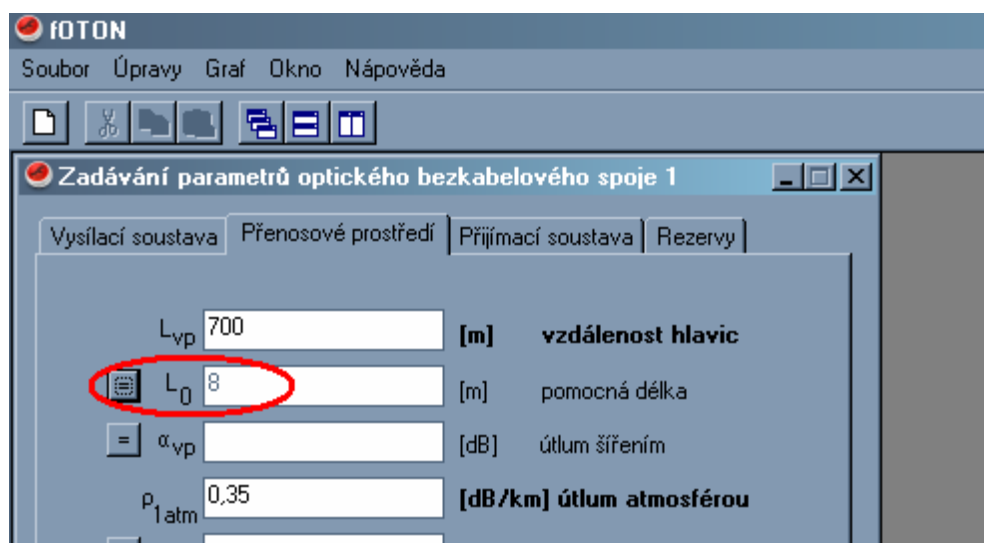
fOTON

Soubor Úpravy Graf Okno Nápověda

Zadávání parametrů optického bezkabelového spoje 1

Vysílací soustava | Přenosové prostředí | Přijímací soustava | Rezervy

$L_{vp}$ 700 [m] vzdálenost hlavic

$L_0$ 8 [m] pomocná délka

= $\alpha_{vp}$ [dB] útlum šířením

$\rho_{1atm}$ 0,35 [dB/km] útlum atmosférou